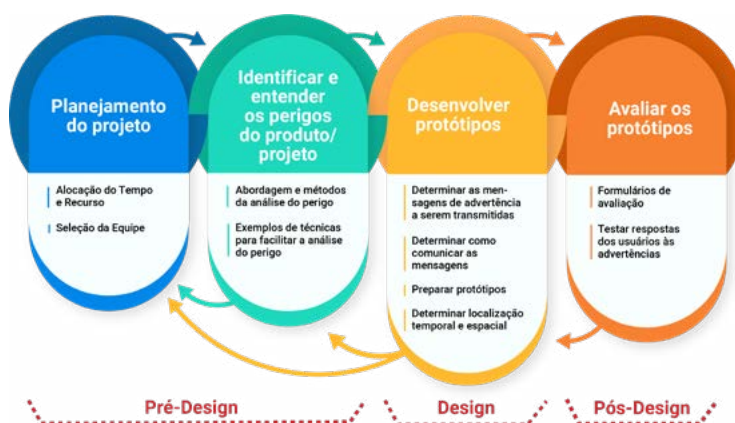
Planejamento do projeto

Alocação do Tempo e Recurso

Seleção da Equipe

Identificar e entender os perigos do produto/projeto

Abordagem e métodos da análise do perigo

Exemplos de técnicas para facilitar a análise do perigo

Desenvolver protótipos

Determinar as mensagens de advertência a serem transmitidas

Determinar como comunicar as mensagens

Preparar protótipos

Determinar localização temporal e espacial

Avaliar os protótipos

Formulários de avaliação

Testar respostas dos usuários às advertências

Pré-Design

Design

Pós-Design